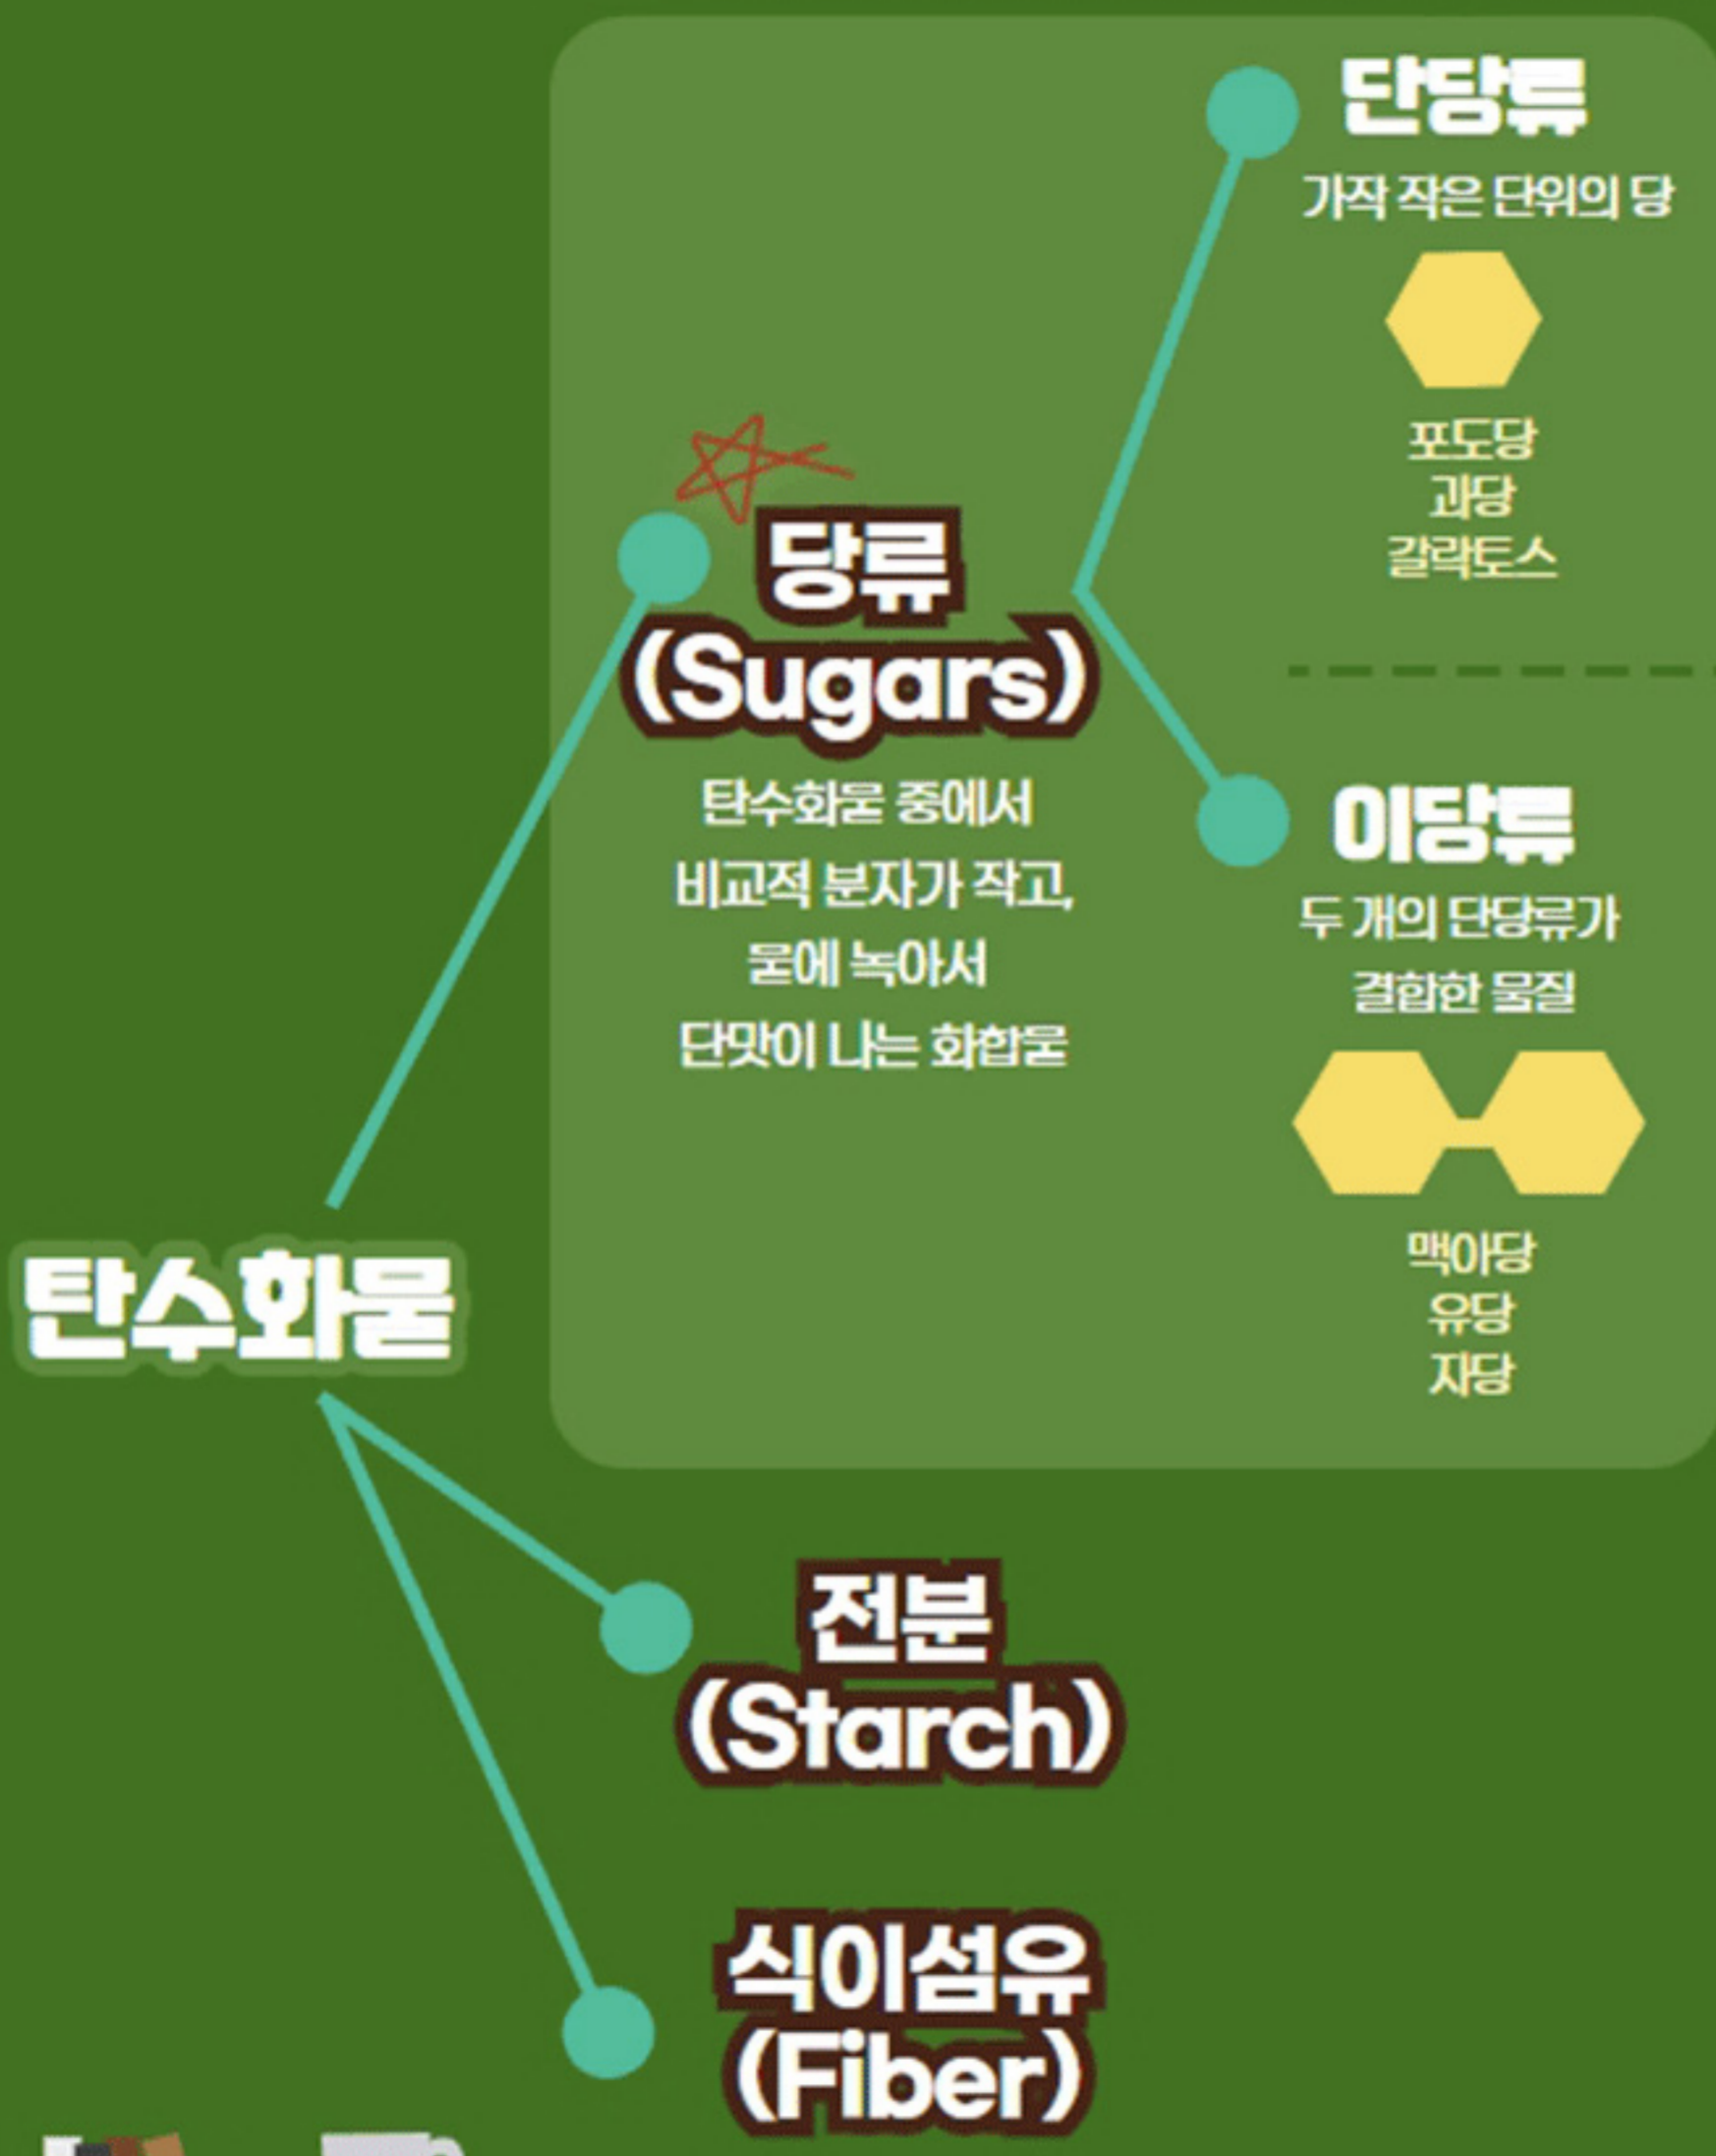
탄수화물

당류
(Sugars)

탄수화물 중에서 비교적 분자가 작고, 물에 녹아서 단맛이 나는 화합물

단당류
가작 작은 단위의 당

포도당
과당
갈락토스

이당류
두 개의 단당류가 결합한 물질

맥아당
유당
자당

전분
(Starch)

식이섬유
(Fiber)